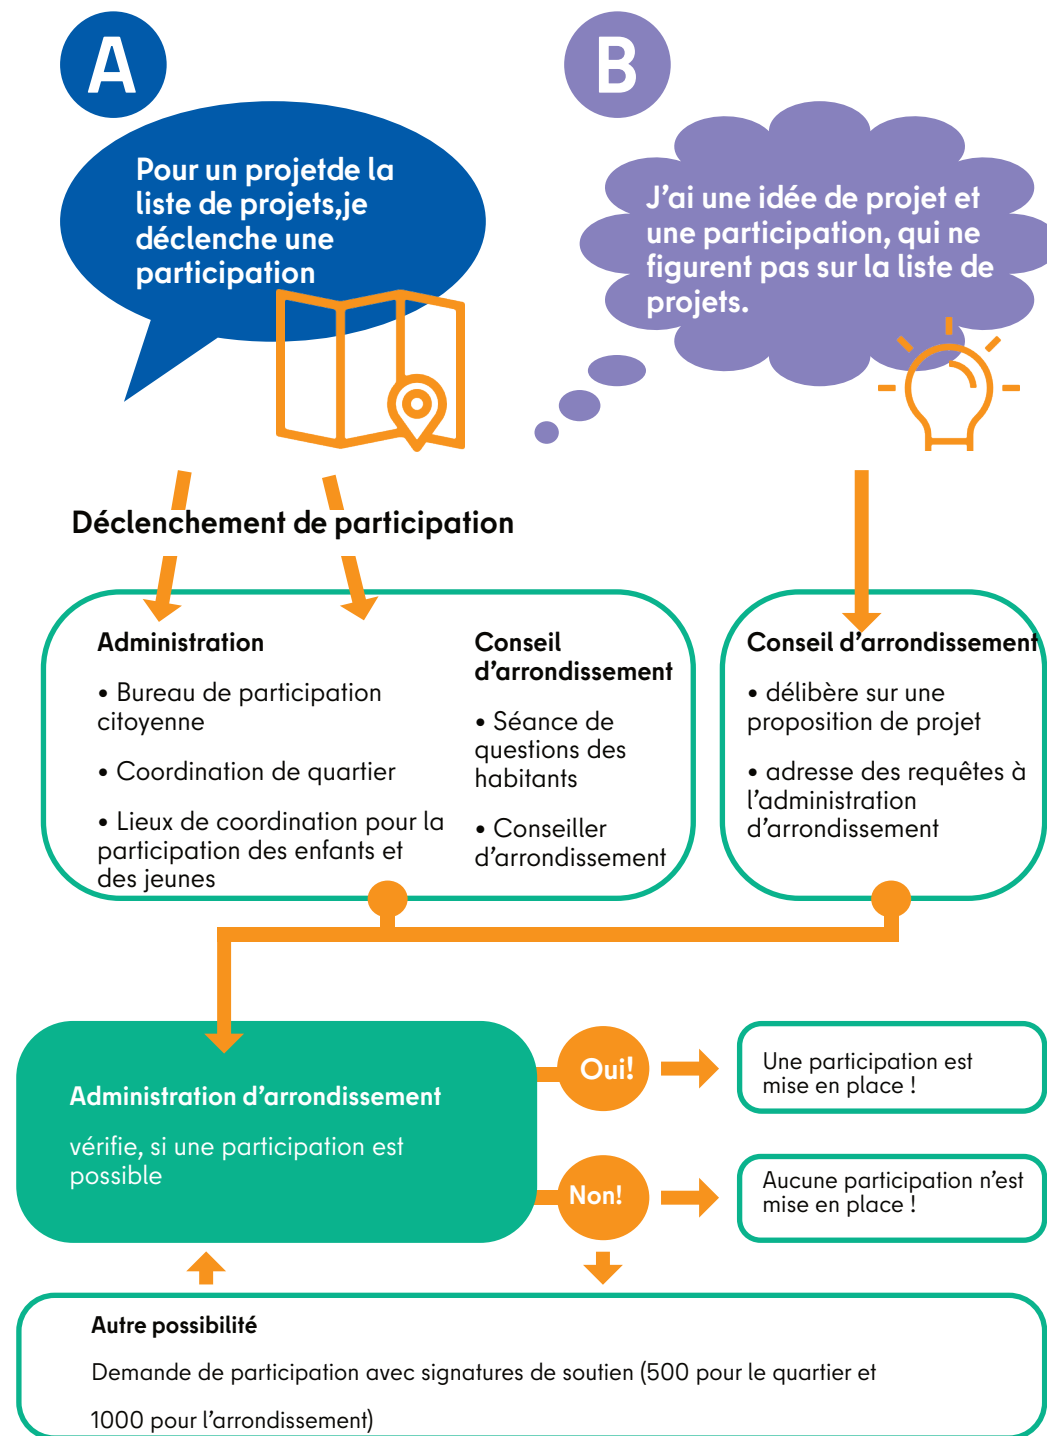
A

Pour un projetde la liste de projets,je déclenche une participation

B

J'ai une idée de projet et une participation, qui ne figurent pas sur la liste de projets.

Déclenchement de participation

Administration

• Bureau de participation citoyenne

• Coordination de quartier

• Lieux de coordination pour la participation des enfants et des jeunes

Conseil d'arrondissement

• Séance de questions des habitants

• Conseiller d'arrondissement

Conseil d'arrondissement

• délibère sur une proposition de projet

• adresse des requêtes à l'administration d'arrondissement

Administration d'arrondissement

vérifie, si une participation est possible

Oui!

Une participation est mise en place !

Non!

Aucune participation n'est mise en place !

Autre possibilité

Demande de participation avec signatures de soutien (500 pour le quartier et 1000 pour l'arrondissement)